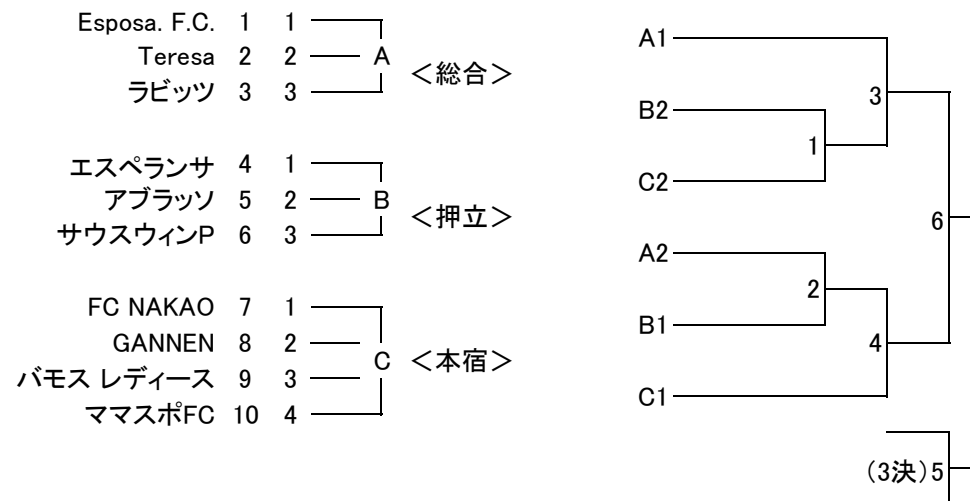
Esposa. F.C. 1 1
Teresa 2 2 A <総合>
ラビッツ 3 3

エスペランサ 4 1
アブラッソ 5 2 B <押立>
サウスウィンP 6 3

FC NAKAO 7 1
GANNEN 8 2
バモス レディース 9 3 C <本宿>
ママスポFC 10 4

A1
3
B2
1
C2
6
A2
2
B1
4
C1

(3決)5